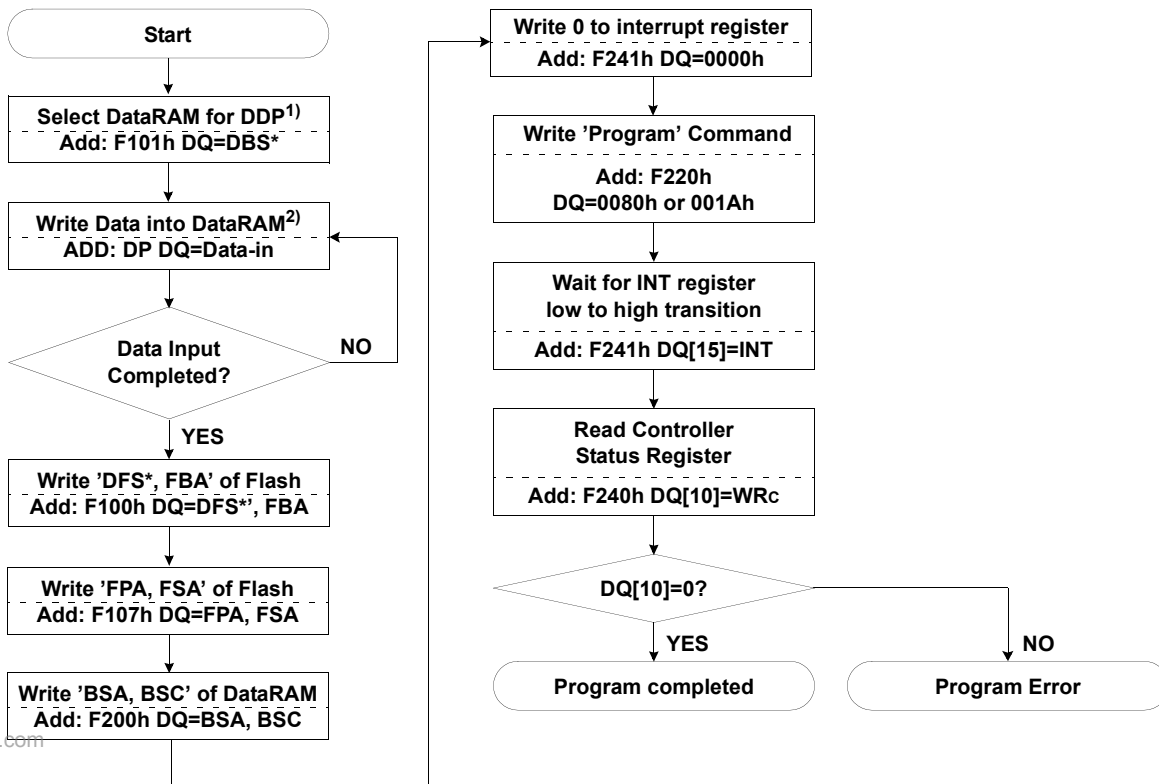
Start

Select DataRAM for DDP$^{1)}$
Add: F101h DQ=DBS*

Write Data into DataRAM$^{2)}$
ADD: DP DQ=Data-in

Data Input Completed?

NO

YES

Write 'DFS*, FBA' of Flash
Add: F100h DQ=DFS*', FBA

Write 'FPA, FSA' of Flash
Add: F107h DQ=FPA, FSA

Write 'BSA, BSC' of DataRAM
Add: F200h DQ=BSA, BSC

.com

Write 0 to interrupt register
Add: F241h DQ=0000h

Write 'Program' Command
Add: F220h
DQ=0080h or 001Ah

Wait for INT register low to high transition
Add: F241h DQ[15]=INT

Read Controller Status Register
Add: F240h DQ[10]=WRc

DQ[10]=0?

YES

NO

Program completed

Program Error